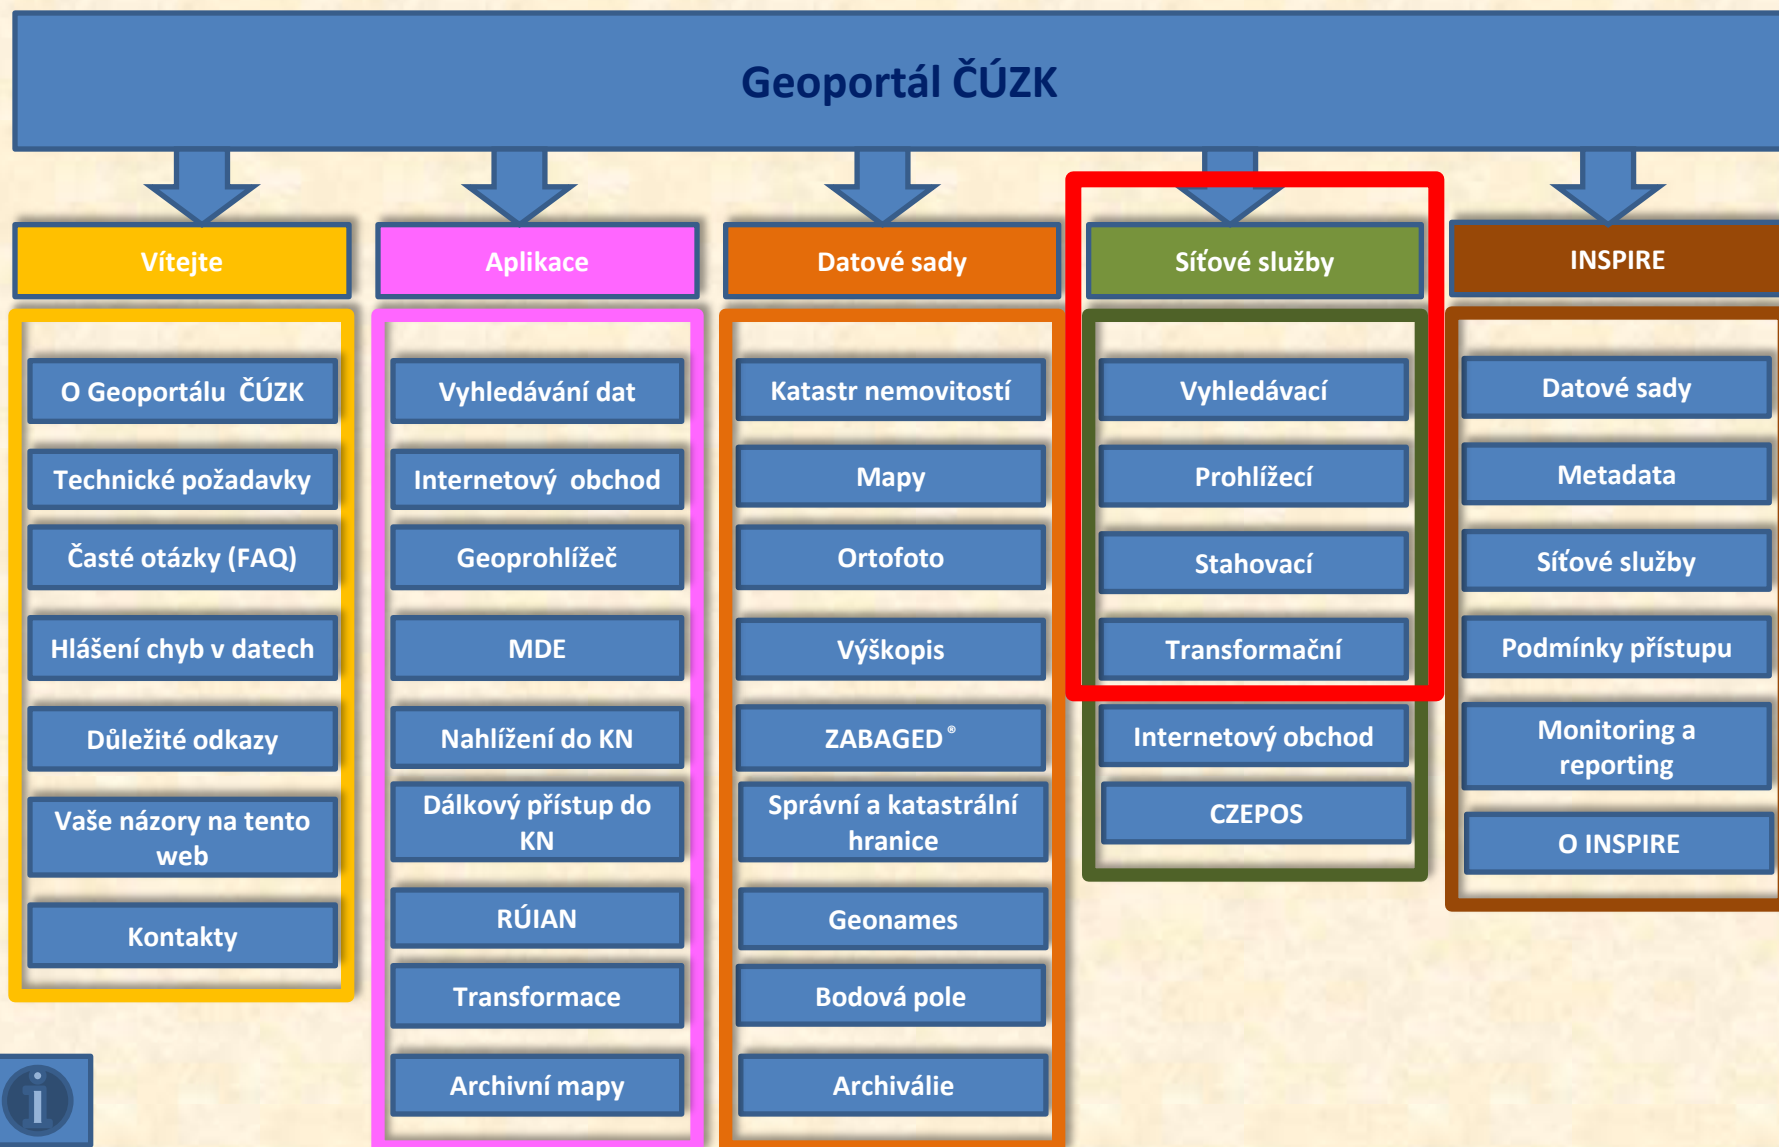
Geoportál ČÚZK

Vítejte

O Geoportálu ČÚZK

Technické požadavky

Časté otázky (FAQ)

Hlášení chyb v datech

Důležité odkazy

Vaše názory na tento web

Kontakty

Aplikace

Vyhledávání dat

Internetový obchod

Geoprohlížeč

MDE

Nahlížení do KN

Dálkový přístup do KN

RÚIAN

Transformace

Archivní mapy

Datové sady

Katastr nemovitostí

Mapy

Ortofoto

Výškopis

ZABAGED®

Správní a katastrální hranice

Geonames

Bodová pole

Archiválie

Síťové služby

Vyhledávací

Prohlížecí

Stahovací

Transformační

Internetový obchod

CZEPOS

INSPIRE

Datové sady

Metadata

Síťové služby

Podmínky přístupu

Monitoring a reporting

O INSPIRE

i